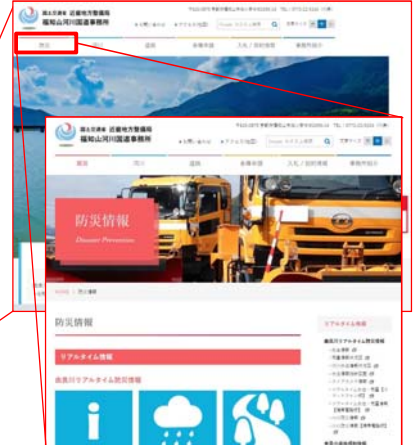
国土交通省 近畿地方整備局
福知山河川国道事務所

防災
河川
道路
各種申請
入札・契約情報
事務所紹介

国土交通省 近畿地方整備局
福知山河川国道事務所

防災
河川
道路
各種申請
入札・契約情報
事務所紹介

防災情報
Disaster Prevention

HOME > 防災情報

防災情報

リアルタイム情報

由良川リアルタイム防災情報

リアルタイム情報